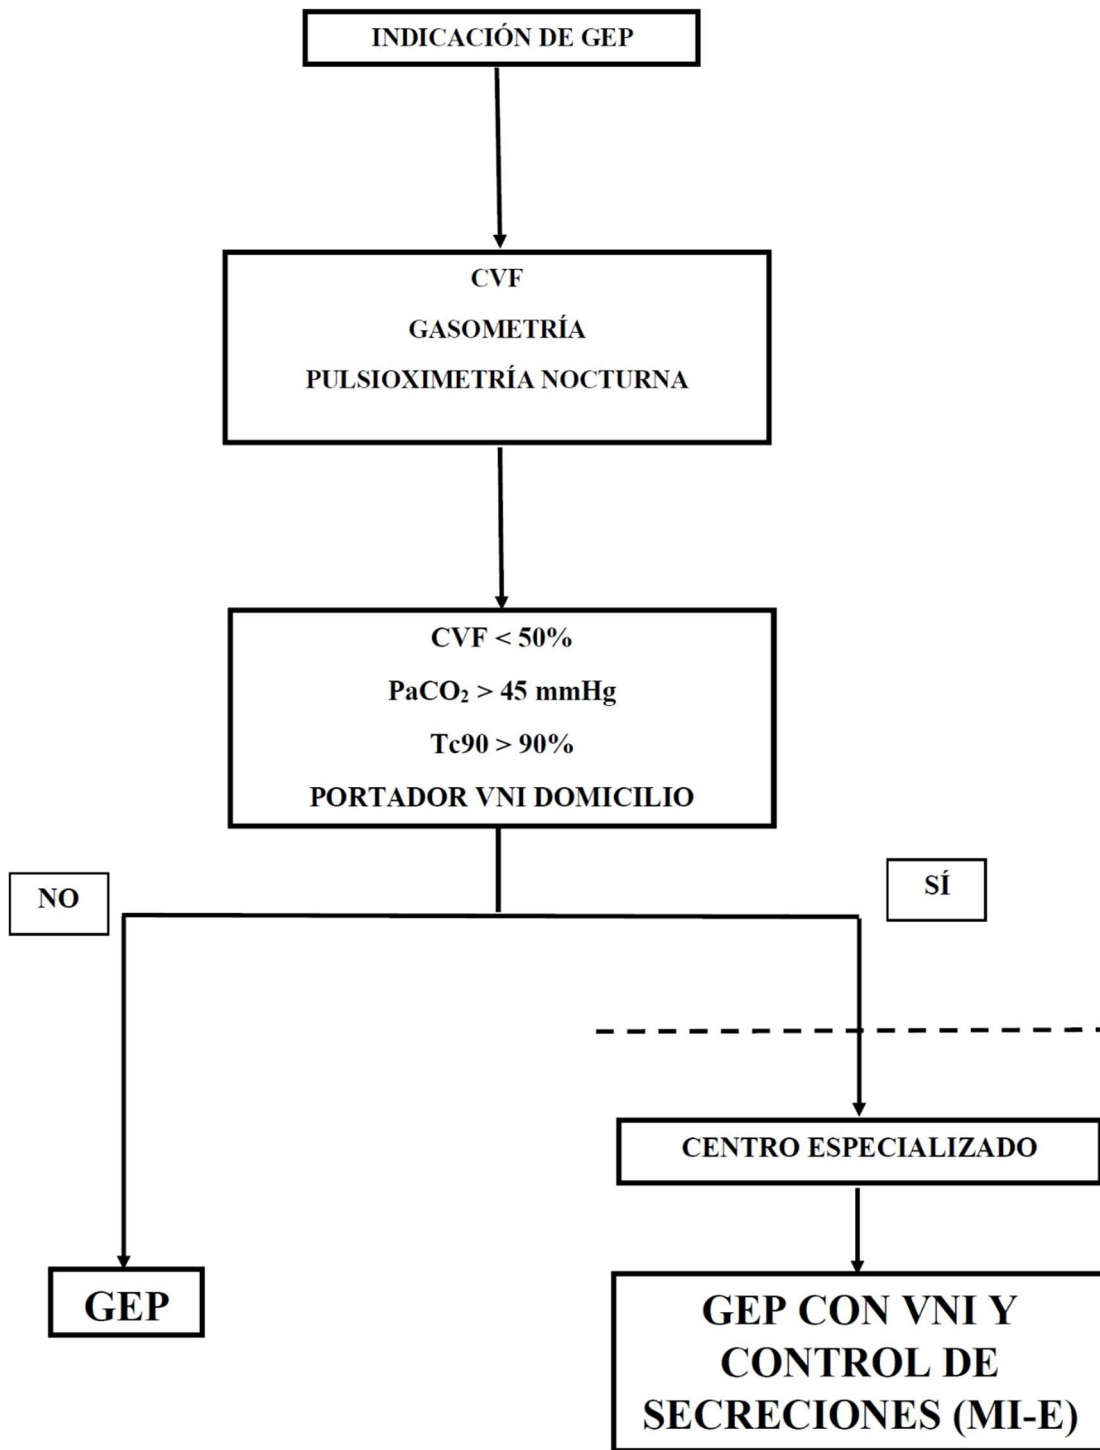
INDICACIÓN DE GEP

CVF
GASOMETRÍA
PULSIOXIMETRÍA NOCTURNA

CVF < 50%
$PaCO_2$ > 45 mmHg
Tc90 > 90%
PORTADOR VNI DOMICILIO

NO

SÍ

CENTRO ESPECIALIZADO

GEP

GEP CON VNI Y CONTROL DE SECRECIONES (MI-E)